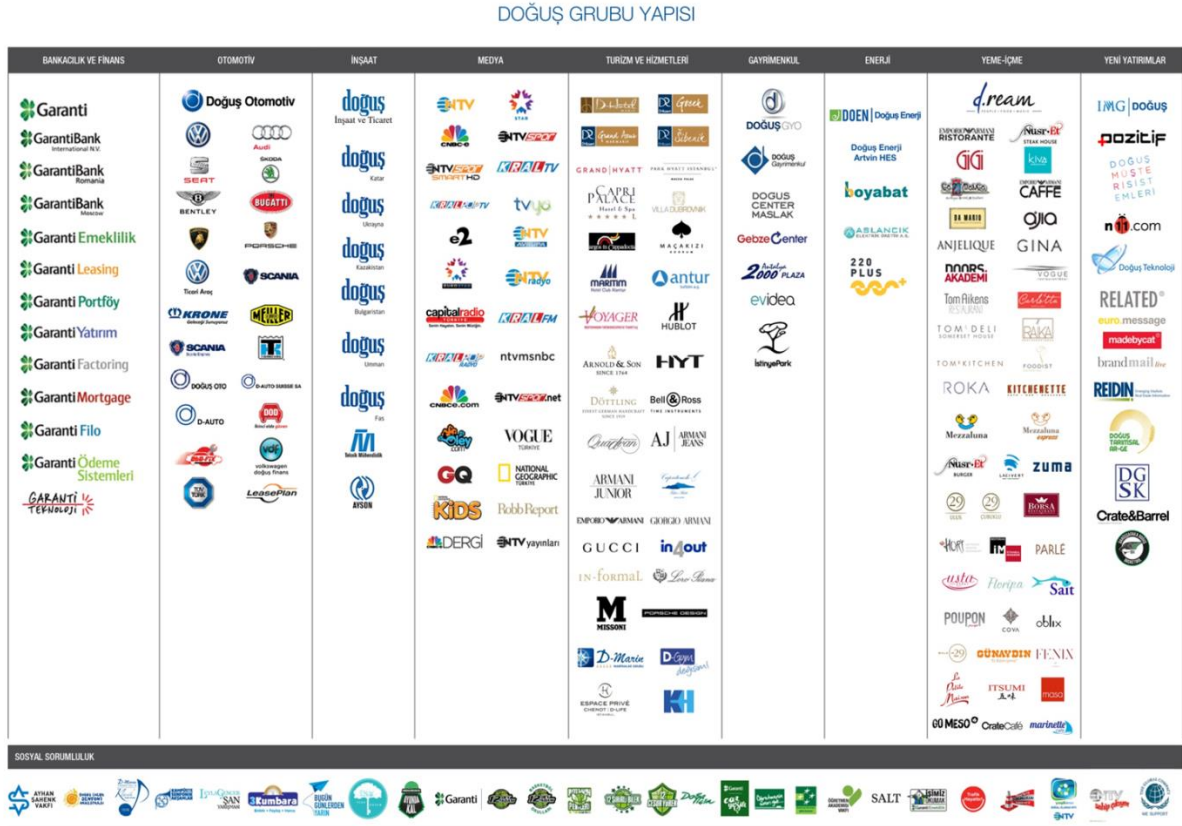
DOĞUŞ GRUBU YAPISI

BANKACILIK VE FİNANS

Garanti
GarantiBank International N.V.
GarantiBank Romania
GarantiBank Moscow
Garanti Emeklilik
Garanti Leasing
Garanti Portföy
Garanti Yatırım
Garanti Factoring
Garanti Mortgage
Garanti Filo
Garanti Ödeme Sistemleri
GARANTİ TEKNOLOJİ

OTOMOTİV

Doğuş Otomotiv
Audi
SEAT
ŠKODA
BENTLEY
BUGATTI
PORSCHE
Ticari Araç
SCANIA
KRONE
MEILLER
SCANIA
DOĞUŞ OTO
D-AUTO SUISSE SA
D-AUTO
DOD
volkswagen doğuş finans
LeasePlan

İNŞAAT

doğuş İnşaat ve Ticaret
doğuş Katar
doğuş Ukrayna
doğuş Kazakistan
doğuş Bulgaristan
doğuş Umman
doğuş Fas
AYSON

MEDYA

NTV
STAR
CNBC-e
NTV SPOR
NTV SPOR SMART HD
KRAL TV
KRAL POP TV
tvyo
e2
NTV
NTV radyo
capital radio
KRAL FM
KRAL POP RADIO
ntvmsnbc
CNBC-e.com
NTV SPOR.net
VOGUE TÜRKİYE
GQ
NATIONAL GEOGRAPHIC TÜRKİYE
KIDS
Robb Report
CNBC-e DERGİ
NTV yayınları

TURİZM VE HİZMETLERİ

D-Hotel
Greek
Grand Hotel
Šibenik
GRAND HYATT
PARK HYATT ISTANBUL
CAPRI PALACE
VILLA DUBROVNIK
MAÇAKIZI
MARITIM
antur
VOYAGER
HUBLOT
ARNOLD & SON
HYT
DÖTTLING
Bell & Ross
AJ ARMANI JEANS
ARMANI JUNIOR
EMPORIO ARMANI
GIORGIO ARMANI
GUCCI
in4out
IN-FORMAL
Loro Piana
MISSONI
PORSCHE DESIGN
D-Marin
D-Gym
ESPACE PRIVÉ
KH

GAYRİMENKUL

DOĞUŞ GYO
DOĞUŞ Gayrimenkul
DOGUS CENTER MASLAK
Gebze Center
2000 PLAZA
evidea
İstinyePark

ENERJİ

DOEN Doğuş Enerji
Doğuş Enerji Artvin HES
boyabat
ASLANCIK
220 PLUS

YEME-İÇME

d.ream
EMPORIO ARMANI RISTORANTE
Nusr-Et STEAK HOUSE
GiGi
kiva
EMPORIO ARMANI CAFFE
DA MARIO
ANJELIQUE
GINA
DOORS AKADEMİ
VOGUE
Tom Aikens
TOM'S DELI
TOM'S KITCHEN
ROKA
KITCHENETTE
Mezzaluna
Mezzaluna express
Nusr-Et BURGER
zuma
BORSA
29
PARLE
usta
Sait
POUPON
COYA
oblix
GÜNAYDIN
FENIX
ITSUMI
masa
GO MESO
CrateCafé
marinella

YENİ YATIRIMLAR

IMG DOĞUŞ
pozitif
DOĞUŞ MÜŞTERİ SİSTEMLERİ
n11.com
Doğuş Teknoloji
RELATED
euro.message
madebycat
brandmail
REIDIN
DOĞUŞ TARIMSAL AR-GE
DGSK
Crate&Barrel

SOSYAL SORUMLULUK

AYHAN ŞAHENK VAKFI
ŞAN
Kumbara
BUGÜN GÜNLERDEN YARIN
Garanti
SALT
NTV